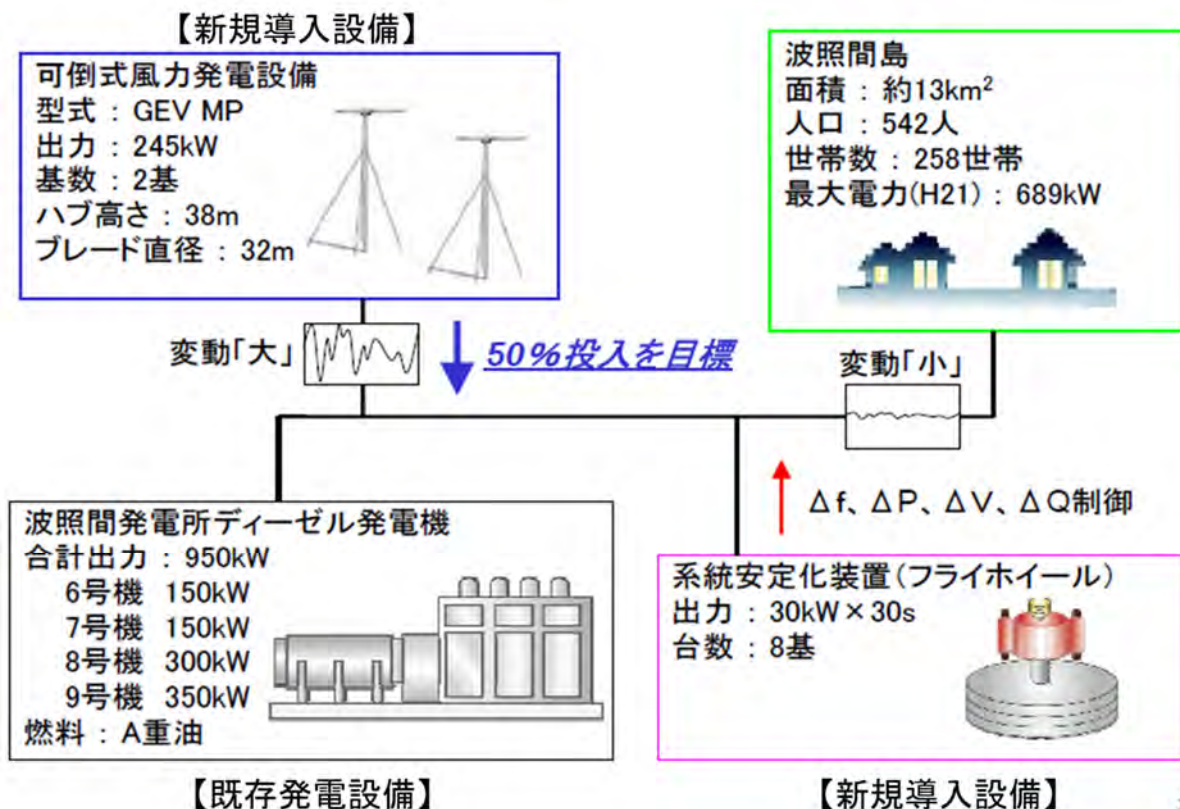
【新規導入設備】

可倒式風力発電設備
型式 : GEV MP
出力 : 245kW
基数 : 2基
ハブ高さ : 38m
ブレード直径 : 32m

波照間島
面積 : 約13km$^2$
人口 : 542人
世帯数 : 258世帯
最大電力(H21) : 689kW

変動「大」

50%投入を目標

変動「小」

Δf、ΔP、ΔV、ΔQ制御

波照間発電所ディーゼル発電機
合計出力 : 950kW
6号機 150kW
7号機 150kW
8号機 300kW
9号機 350kW
燃料 : A重油

系統安定化装置(フライホイール)
出力 : 30kW × 30s
台数 : 8基

【既存発電設備】

【新規導入設備】